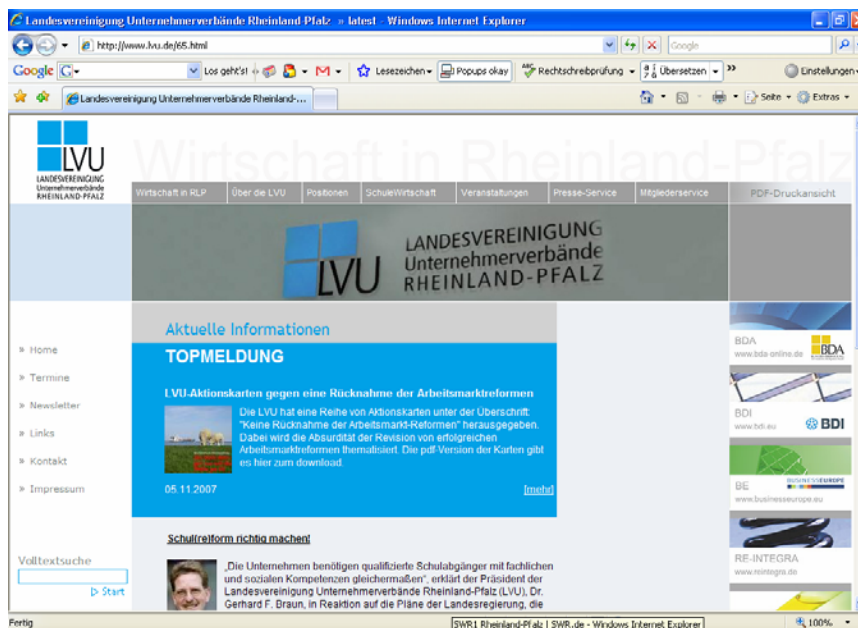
Landesvereinigung Unternehmerverbände Rheinland-Pfalz » latest - Windows Internet Explorer

http://www.lvu.de/65.html

Google

Google G▾ Los geht's! M▾ Lesezeichen▾ Popups okay Rechtschreibprüfung ▾ Übersetzen ▾ » Einstellungen▾

Landesvereinigung Unternehmerverbände Rheinland-...

Seite ▾ Extras ▾

LVU
LANDESVEREINIGUNG
Unternehmerverbände
RHEINLAND-PFALZ

Wirtschaft in Rheinland-Pfalz

Wirtschaft in RLP | Über die LVU | Positionen | SchuleWirtschaft | Veranstaltungen | Presse-Service | Mitgliederservice | PDF-Druckansicht

LVU LANDESVEREINIGUNG Unternehmerverbände RHEINLAND-PFALZ

» Home
» Termine
» Newsletter
» Links
» Kontakt
» Impressum

Volltextsuche
▷ Start

Aktuelle Informationen

TOPMELDUNG

LVU-Aktionskarten gegen eine Rücknahme der Arbeitsmarktreformen

Die LVU hat eine Reihe von Aktionskarten unter der Überschrift: "Keine Rücknahme der Arbeitsmarkt-Reformen" herausgegeben. Dabei wird die Absurdität der Revision von erfolgreichen Arbeitsmarktreformen thematisiert. Die pdf-Version der Karten gibt es hier zum download.

05.11.2007 [mehr]

Schul(re)form richtig machen!

„Die Unternehmen benötigen qualifizierte Schulabgänger mit fachlichen und sozialen Kompetenzen gleichermaßen", erklärt der Präsident der Landesvereinigung Unternehmerverbände Rheinland-Pfalz (LVU), Dr. Gerhard F. Braun, in Reaktion auf die Pläne der Landesregierung, die

BDA
www.bda-online.de
BDA

BDI
www.bdi.eu
BDI

BUSINESSEUROPE
BE
www.businesseurope.eu

RE-INTEGRA
www.reintegra.de

Fertig
SWR1 Rheinland-Pfalz | SWR.de - Windows Internet Explorer
100%